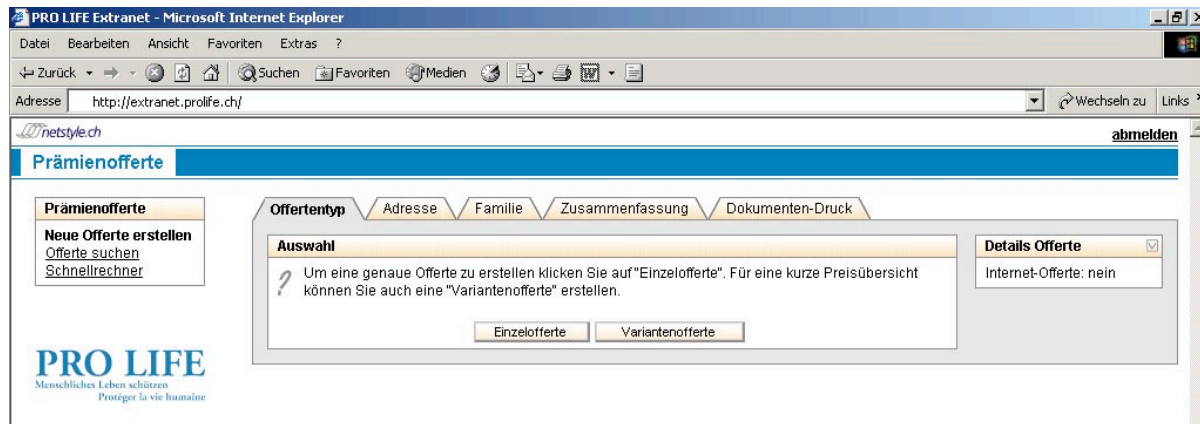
PRO LIFE Extranet - Microsoft Internet Explorer

Datei Bearbeiten Ansicht Favoriten Extras ?

Zurück Suchen Favoriten Medien

Adresse http://extranet.prolife.ch/ Wechseln zu Links

netstyle.ch

abmelden

Prämienofferte

Prämienofferte

Neue Offerte erstellen
Offerte suchen
Schnellrechner

Offertentyp Adresse Familie Zusammenfassung Dokumenten-Druck

Auswahl

Um eine genaue Offerte zu erstellen klicken Sie auf "Einzelofferte". Für eine kurze Preisübersicht können Sie auch eine "Variantenofferte" erstellen.

Einzelofferte Variantenofferte

Details Offerte

Internet-Offerte: nein

PRO LIFE
Menschliches Leben schützen
Protéger la vie humaine